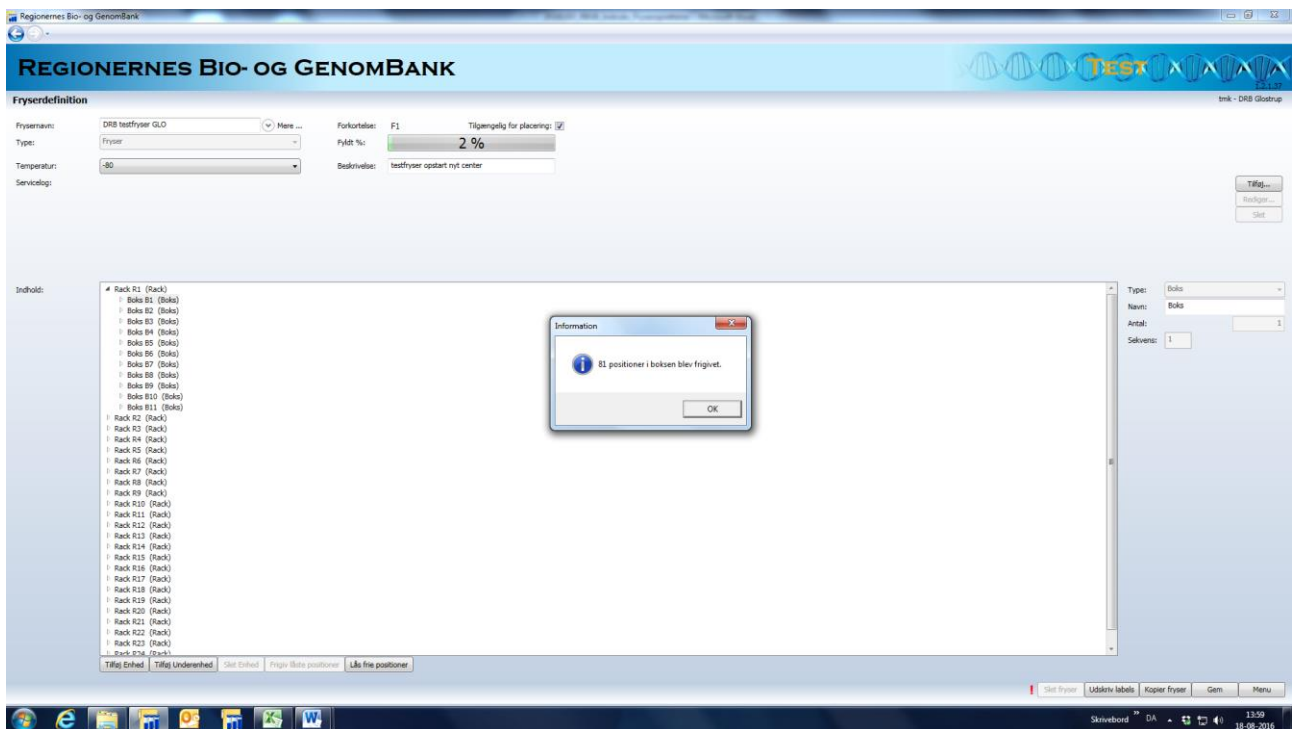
Regionernes Bio- og GenomBank

REGIONERNES BIO- OG GENOMBANK

TEST

Fryserdefinition

tmk - DRB Glostrup

Frysernavn: DRB testfryser GLO
Mere ...
Forkortelse: F1
Tilgængelig for placering:
Type: Fryser
Fyldt %: 2 %
Temperatur: -80
Beskrivelse: testfryser opstart nyt center
Servicelog:

Tilføj...
Rediger...
Slet

Indhold:
Rack R1 (Rack)
Boks B1 (Boks)
Boks B2 (Boks)
Boks B3 (Boks)
Boks B4 (Boks)
Boks B5 (Boks)
Boks B6 (Boks)
Boks B7 (Boks)
Boks B8 (Boks)
Boks B9 (Boks)
Boks B10 (Boks)
Boks B11 (Boks)
Rack R2 (Rack)
Rack R3 (Rack)
Rack R4 (Rack)
Rack R5 (Rack)
Rack R6 (Rack)
Rack R7 (Rack)
Rack R8 (Rack)
Rack R9 (Rack)
Rack R10 (Rack)
Rack R11 (Rack)
Rack R12 (Rack)
Rack R13 (Rack)
Rack R14 (Rack)
Rack R15 (Rack)
Rack R16 (Rack)
Rack R17 (Rack)
Rack R18 (Rack)
Rack R19 (Rack)
Rack R20 (Rack)
Rack R21 (Rack)
Rack R22 (Rack)
Rack R23 (Rack)
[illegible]

Information
81 positioner i boksen blev frigivet.
OK

Type: Boks
Navn: Boks
Antal: 1
Sekvens: 1

Tilføj Enhed | Tilføj Underenhed | Slet Enhed | Frigiv låste positioner | Lås frie positioner

Slet fryser | Udskriv labels | Kopier fryser | Gem | Menu

Skrivebord DA 13:59 18-08-2016